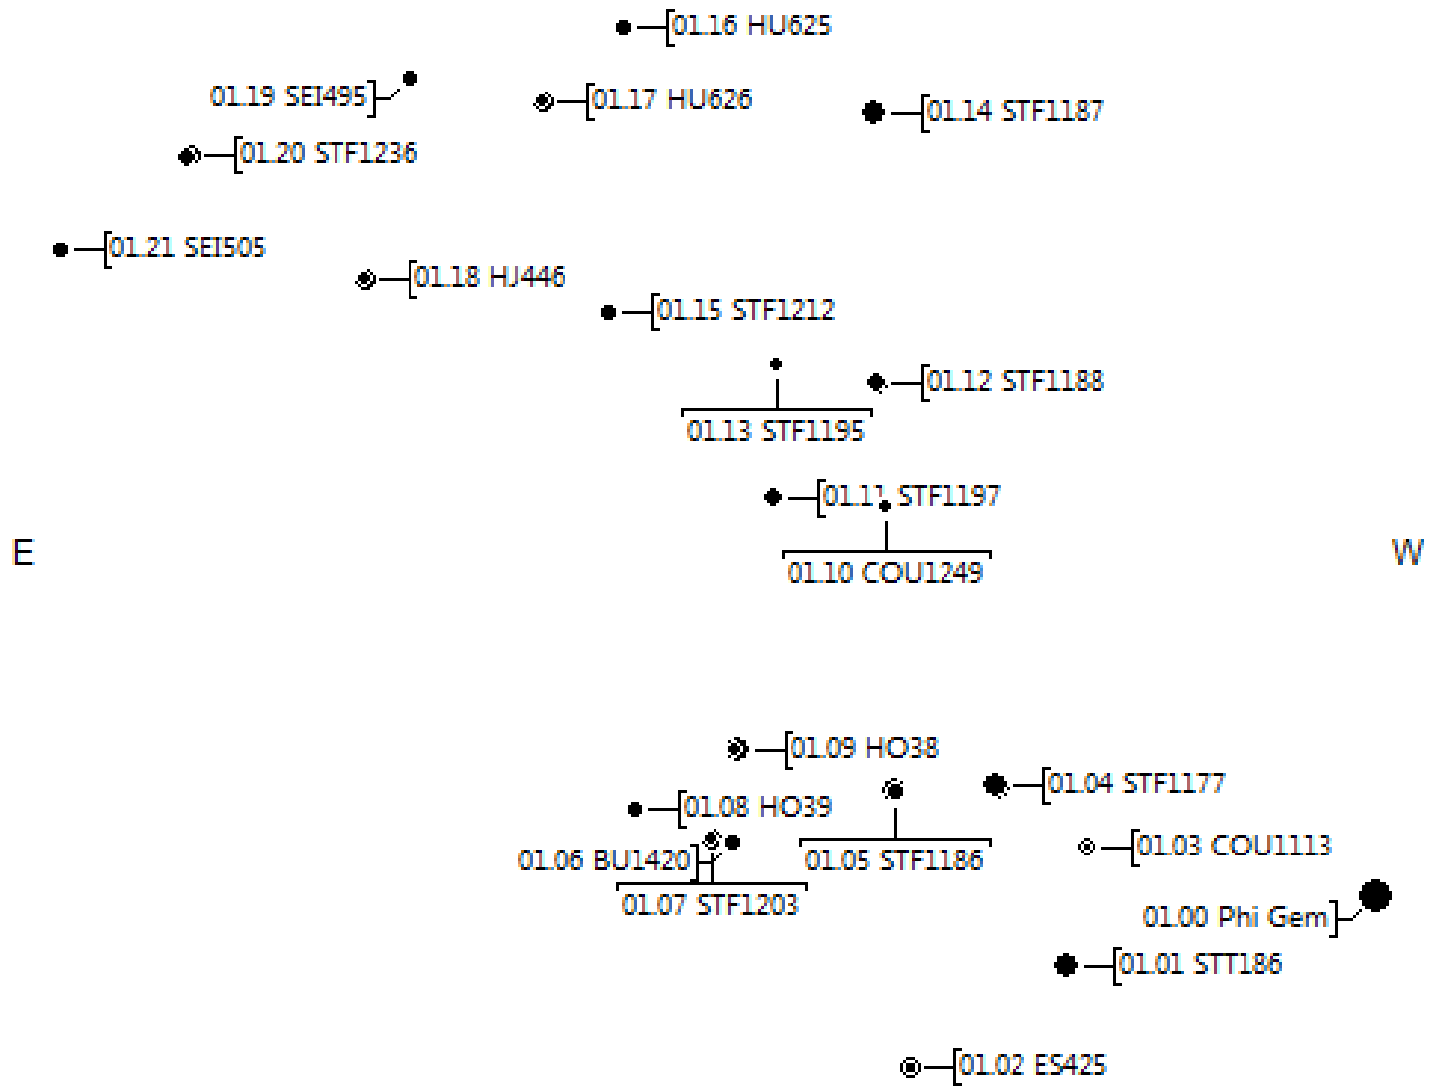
01.16 HU625

01.19 SEI495

01.17 HU626

01.14 STF1187

01.20 STF1236

01.21 SEI505

01.18 HJ446

01.15 STF1212

01.12 STF1188

01.13 STF1195

01.11 STF1197

E

01.10 COU1249

W

01.09 HO38

01.04 STF1177

01.08 HO39

01.06 BU1420

01.05 STF1186

01.03 COU1113

01.07 STF1203

01.00 Phi Gem

01.01 STT186

01.02 ES425